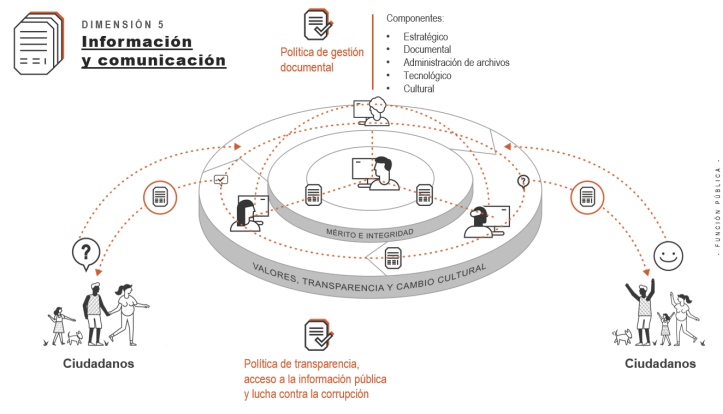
DIMENSIÓN 5
Información y comunicación

Política de gestión documental

Componentes:
• Estratégico
• Documental
• Administración de archivos
• Tecnológico
• Cultural

MÉRITO E INTEGRIDAD

VALORES, TRANSPARENCIA Y CAMBIO CULTURAL

- FUNCIÓN PÚBLICA -

Ciudadanos

Política de transparencia, acceso a la información pública y lucha contra la corrupción

Ciudadanos